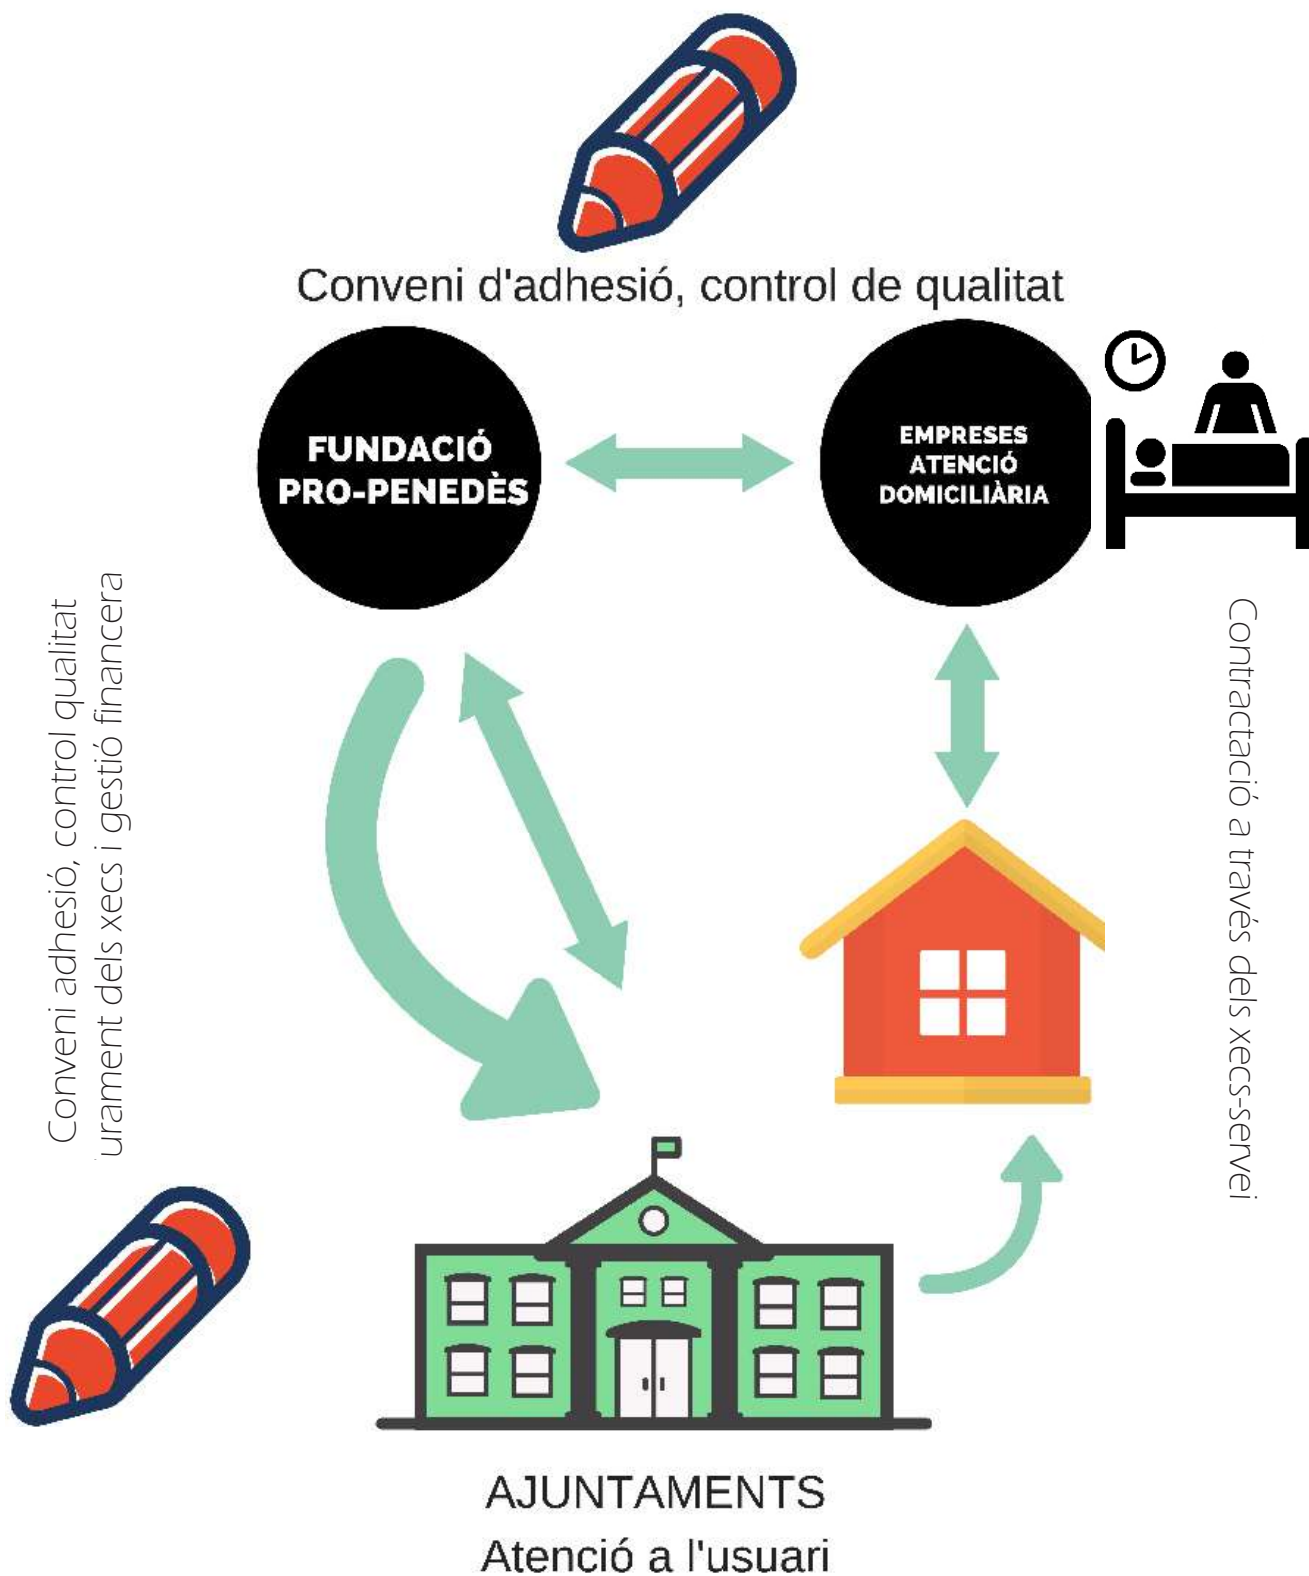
Conveni d'adhesió, control de qualitat

FUNDACIÓ PRO-PENEDÈS

EMPRESES ATENCIÓ DOMICILIÀRIA

Conveni adhesió, control qualitat
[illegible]urament dels xecs i gestió financera

Contractació a través dels xecs-servei

AJUNTAMENTS
Atenció a l'usuari